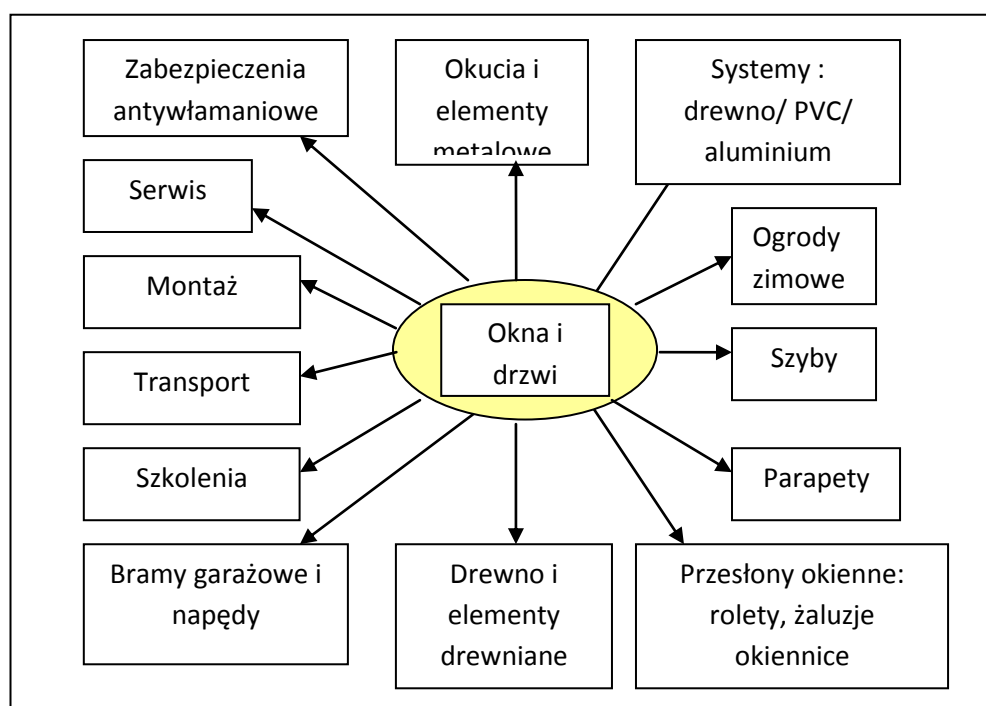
Zabezpieczenia antywłamaniowe

Okucia i elementy metalowe

Systemy : drewno/ PVC/ aluminium

Serwis

Ogrody zimowe

Montaż

Okna i drzwi

Szyby

Transport

Szkolenia

Parapety

Bramy garażowe i napędy

Drewno i elementy drewniane

Przesłony okienne: rolety, żaluzje okiennice